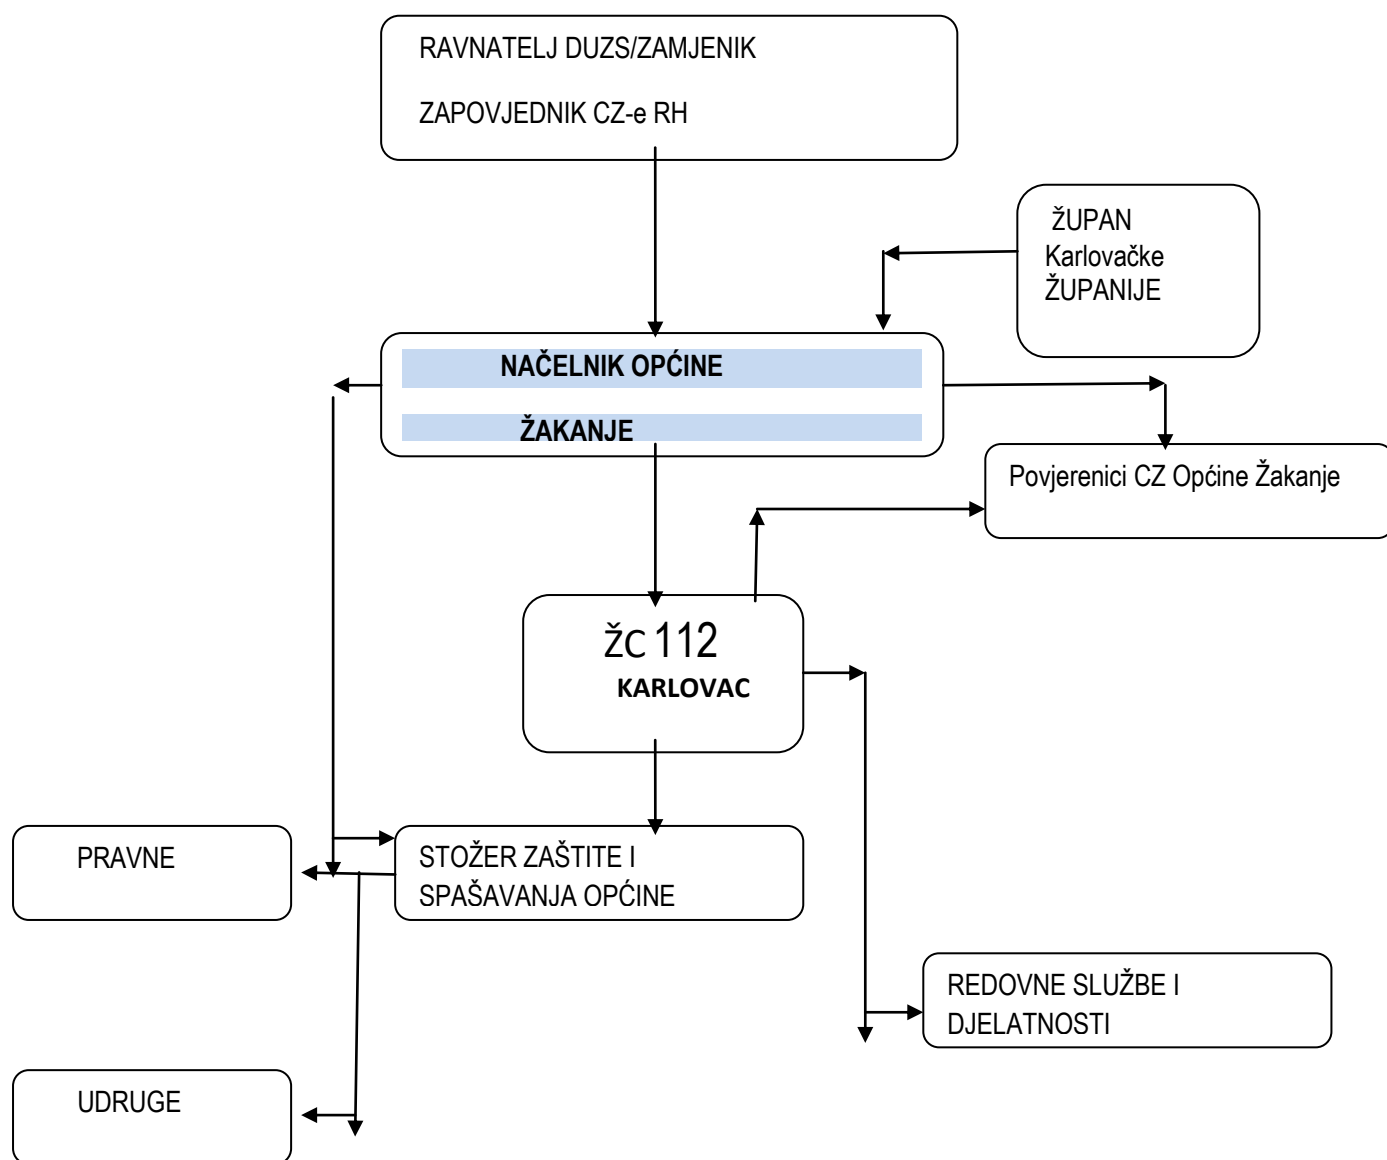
RAVNATELJ DUZS/ZAMJENIK

ZAPOVJEDNIK CZ-e RH

ŽUPAN Karlovačke ŽUPANIJE

NAČELNIK OPĆINE

ŽAKANJE

Povjerenici CZ Općine Žakanje

ŽC 112

KARLOVAC

PRAVNE

STOŽER ZAŠTITE I SPAŠAVANJA OPĆINE

REDOVNE SLUŽBE I DJELATNOSTI

UDRUGE